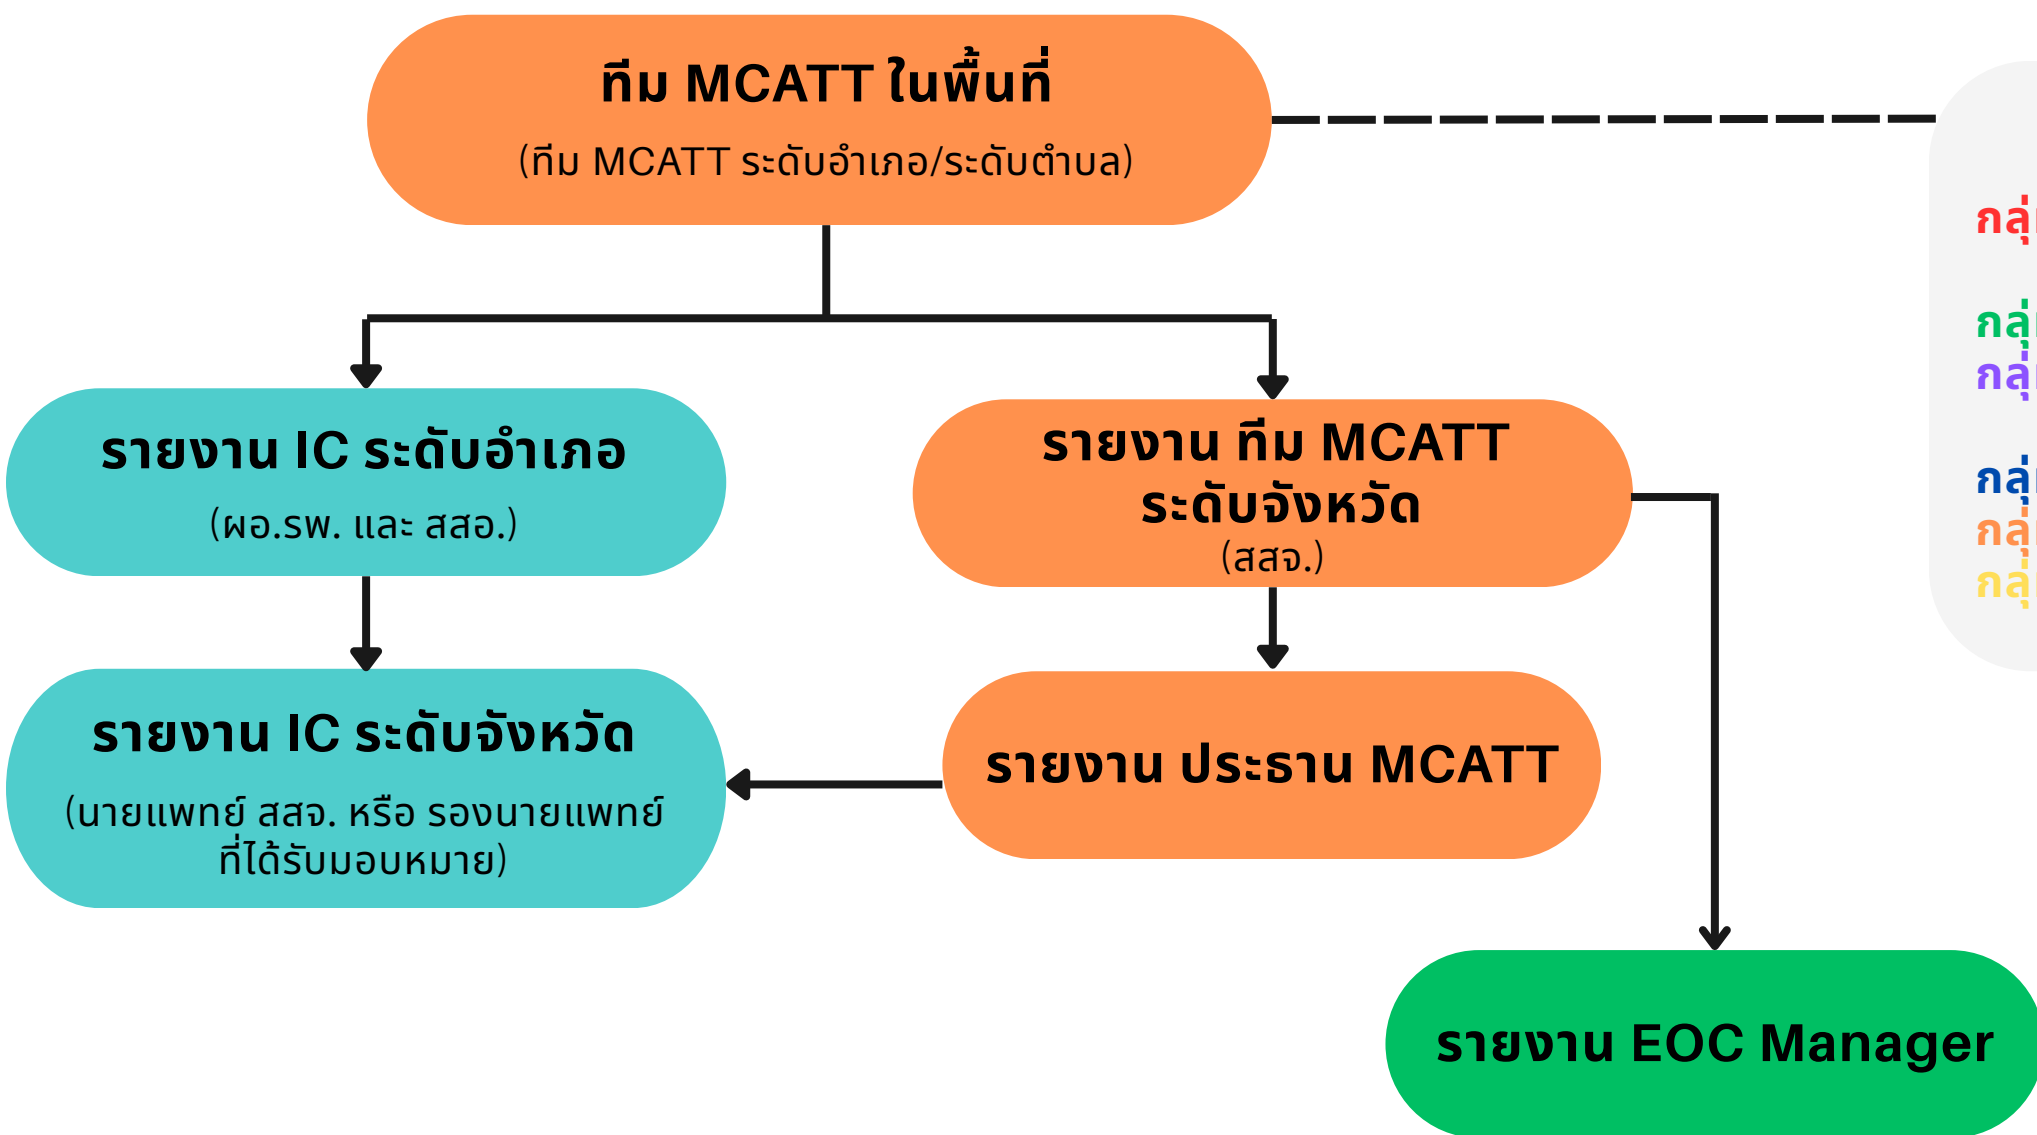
ทีม MCATT ในพื้นที่
(ทีม MCATT ระดับอำเภอ/ระดับตำบล)

รายงาน IC ระดับอำเภอ
(ผอ.รพ. และ สสอ.)

รายงาน ทีม MCATT ระดับจังหวัด
(สสจ.)

รายงาน IC ระดับจังหวัด
(นายแพทย์ สสจ. หรือ รองนายแพทย์ ที่ได้รับมอบหมาย)

รายงาน ประธาน MCATT

รายงาน EOC Manager

กลุ่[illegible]

กลุ่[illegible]
กลุ่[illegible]

กลุ่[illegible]
กลุ่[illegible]
กลุ่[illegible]